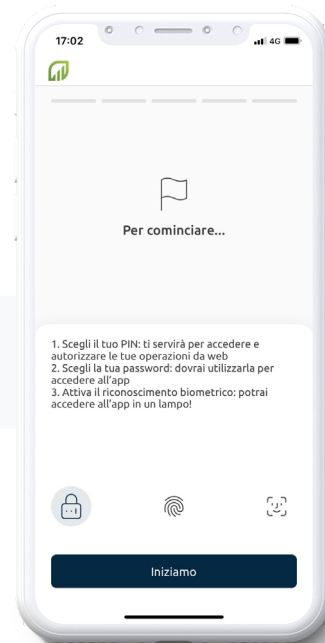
17:02

4G

Per cominciare...

1. Scegli il tuo PIN: ti servirà per accedere e autorizzare le tue operazioni da web
2. Scegli la tua password: dovrai utilizzarla per accedere all'app
3. Attiva il riconoscimento biometrico: potrai accedere all'app in un lampo!

Iniziamo